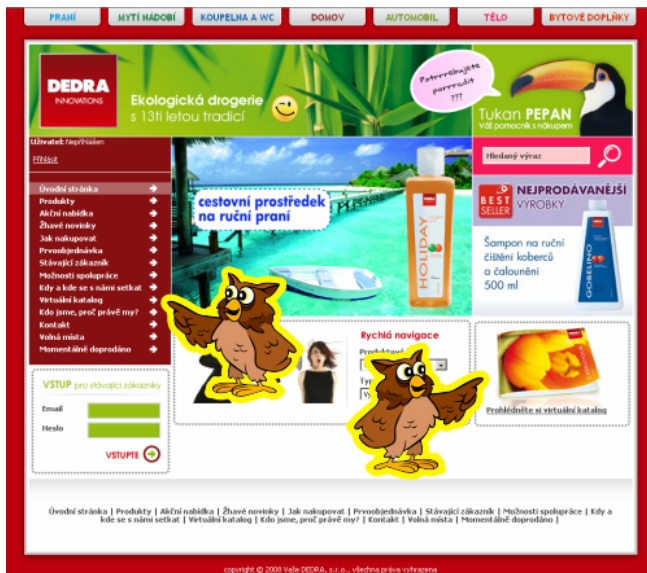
PRANÍ | MYTÍ NÁDOBÍ | KOUPELNA A WC | DOMOV | AUTOMOBIL | TĚLO | BYTOVÉ DOPLŇKY

DEDRA INNOVATIONS

Ekologická drogerie s 13ti letou tradicí

Potřebujete poradit ???

Tukan PEPAN
Váš pomocník s nákupem

Uživatel: Nepřihlášen
Přihlásit

Úvodní stránka
Produkty
Akční nabídka
Žhavé novinky
Jak nakupovat
Prvoobjednávka
Stávající zákazník
Možnosti spolupráce
Kdy a kde se s námi setkat
Virtuální katalog
Kdo jsme, proč právě my?
Kontakt
Volná místa
Momentálně doprodáno

cestovní prostředek na ruční praní

HOLIDAY

Hledaný výraz

BEST SELLER
NEJPRODÁVANĚJŠÍ VÝROBKY

Šampon na ruční čištění koberců a čalounění 500 ml

GOBELINO

Rychlá navigace
Produktové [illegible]
Typ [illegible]

VSTUP pro stávající zákazníky
Email
Heslo
VSTUPTE

Prohlédněte si virtuální katalog

Úvodní stránka | Produkty | Akční nabídka | Žhavé novinky | Jak nakupovat | Prvoobjednávka | Stávající zákazník | Možnosti spolupráce | Kdy a kde se s námi setkat | Virtuální katalog | Kdo jsme, proč právě my? | Kontakt | Volná místa | Momentálně doprodáno |

copyright © 2008 Vaše DEDRA, s.r.o., všechna práva vyhrazena